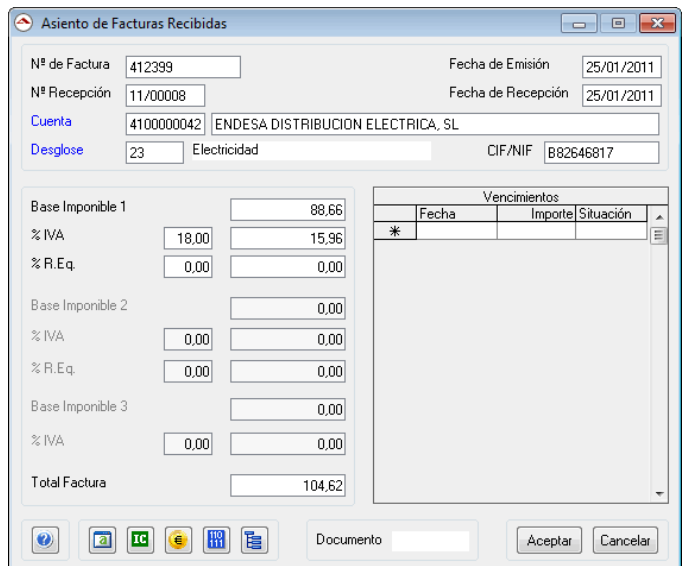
Asiento de Facturas Recibidas

Nº de Factura 412399
Fecha de Emisión 25/01/2011
Nº Recepción 11/00008
Fecha de Recepción 25/01/2011
Cuenta 4100000042 ENDESA DISTRIBUCION ELECTRICA, SL
Desglose 23 Electricidad
CIF/NIF B82646817

Base Imponible 1 88,66
% IVA 18,00 15,96
% R.Eq. 0,00 0,00
Base Imponible 2 0,00
% IVA 0,00 0,00
% R.Eq. 0,00 0,00
Base Imponible 3 0,00
% IVA 0,00 0,00
Total Factura 104,62

Vencimientos

| | Fecha | Importe | Situación |
|---|---|---|---|
| * | | | |

IC

Documento

Aceptar
Cancelar